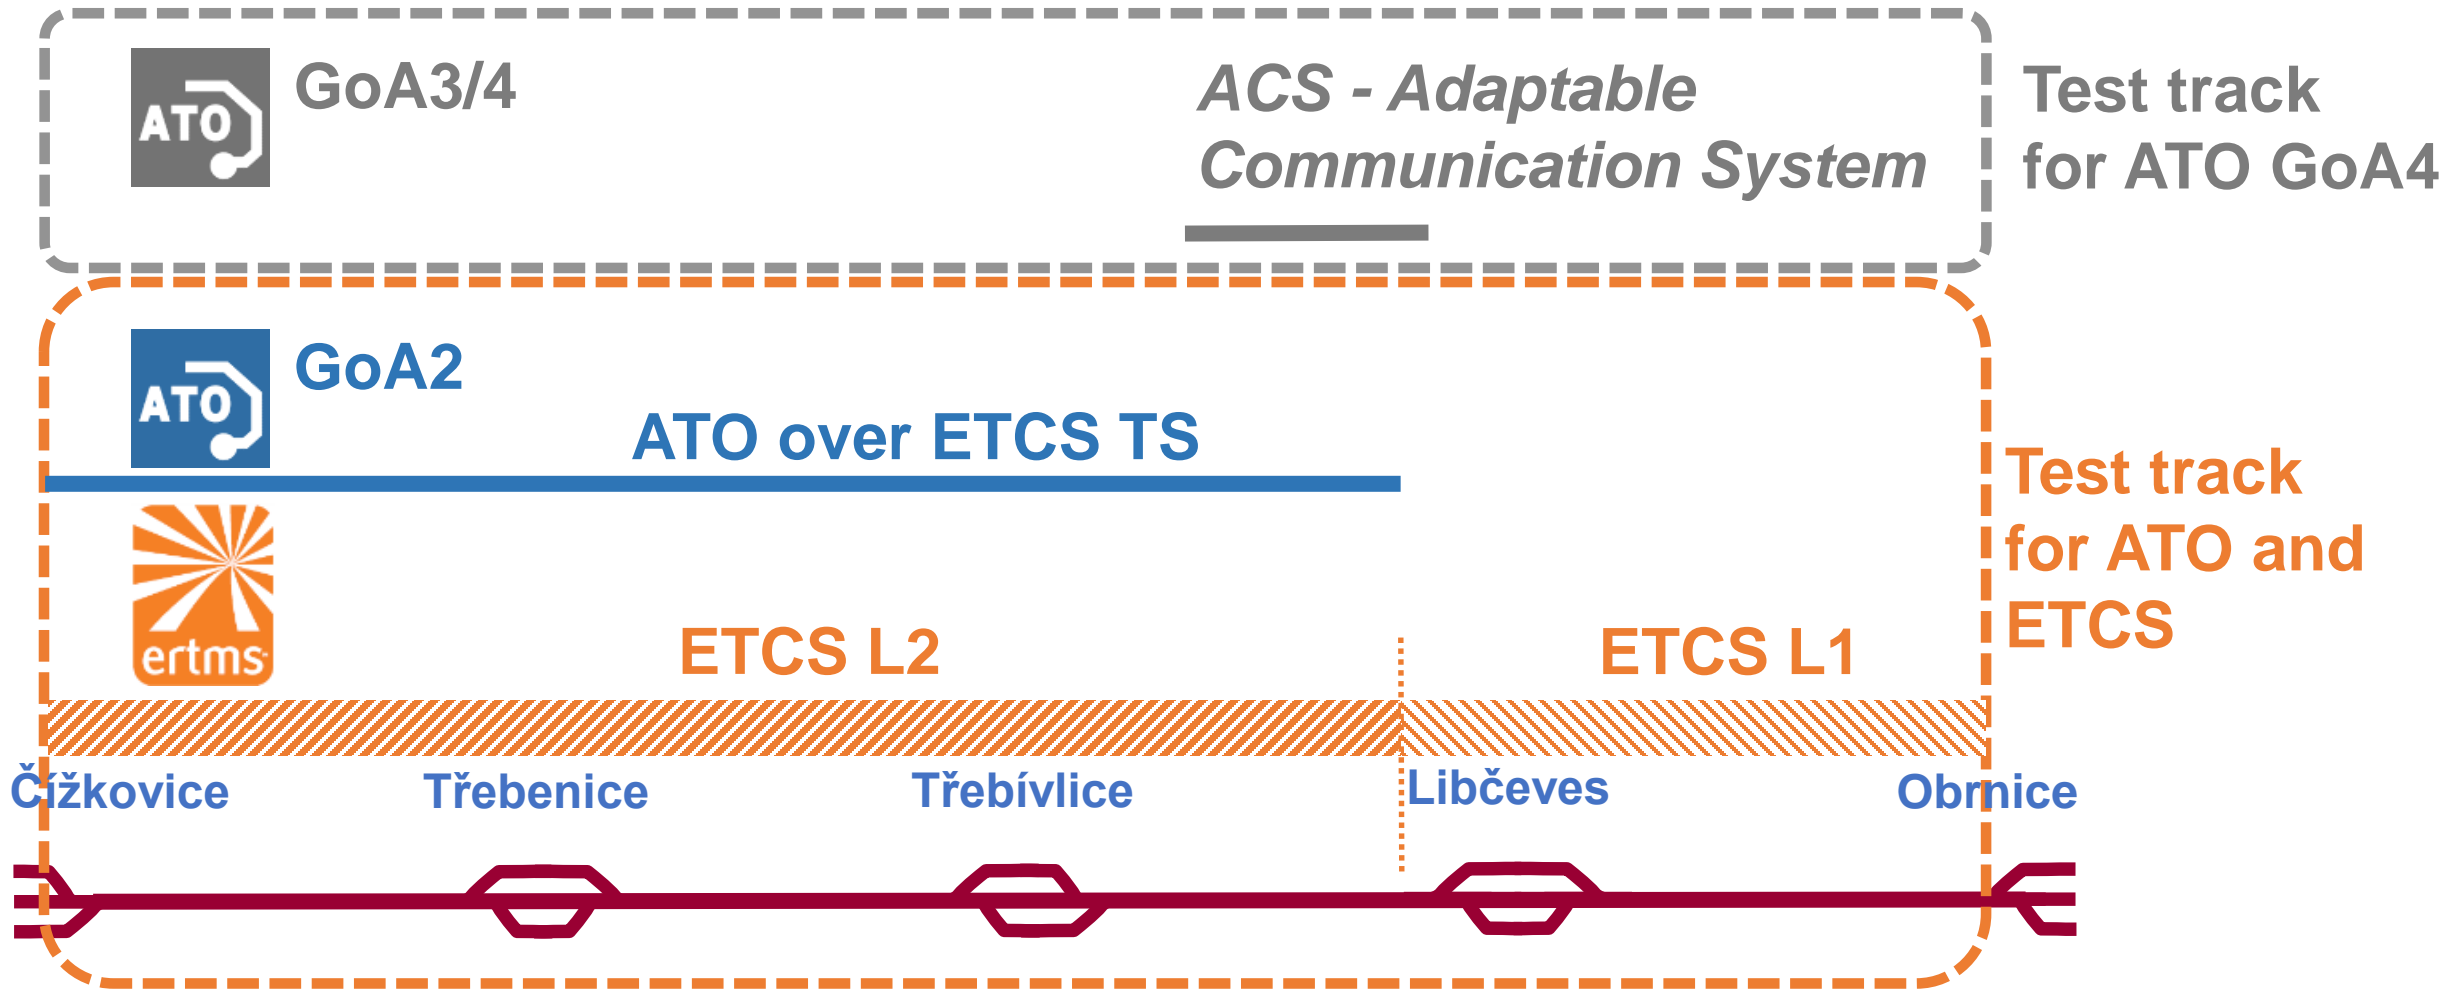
ATO GoA3/4

ACS - Adaptable Communication System

Test track for ATO GoA4

ATO GoA2

ATO over ETCS TS

ertms

ETCS L2

ETCS L1

Test track for ATO and ETCS

Čížkovice Třebenice Třebívlice Libčeves Obrnice